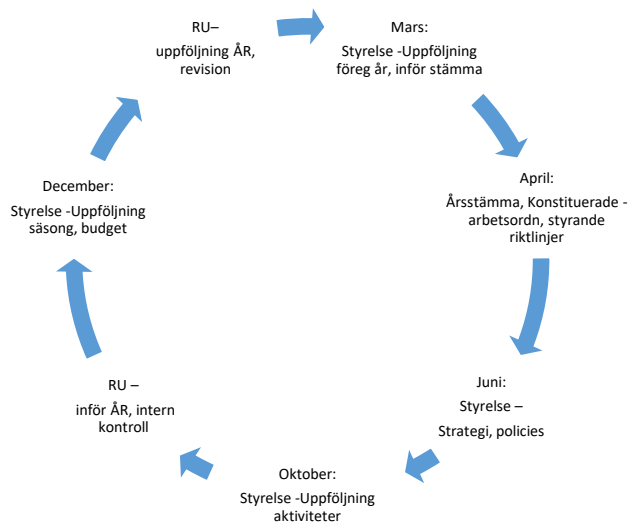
RU–
uppföljning ÅR, revision

Mars:
Styrelse -Uppföljning föreg år, inför stämma

April:
Årsstämma, Konstituerade -arbetsordn, styrande riktlinjer

Juni:
Styrelse –
Strategi, policies

Oktober:
Styrelse -Uppföljning aktiviteter

RU –
inför ÅR, intern kontroll

December:
Styrelse -Uppföljning säsong, budget